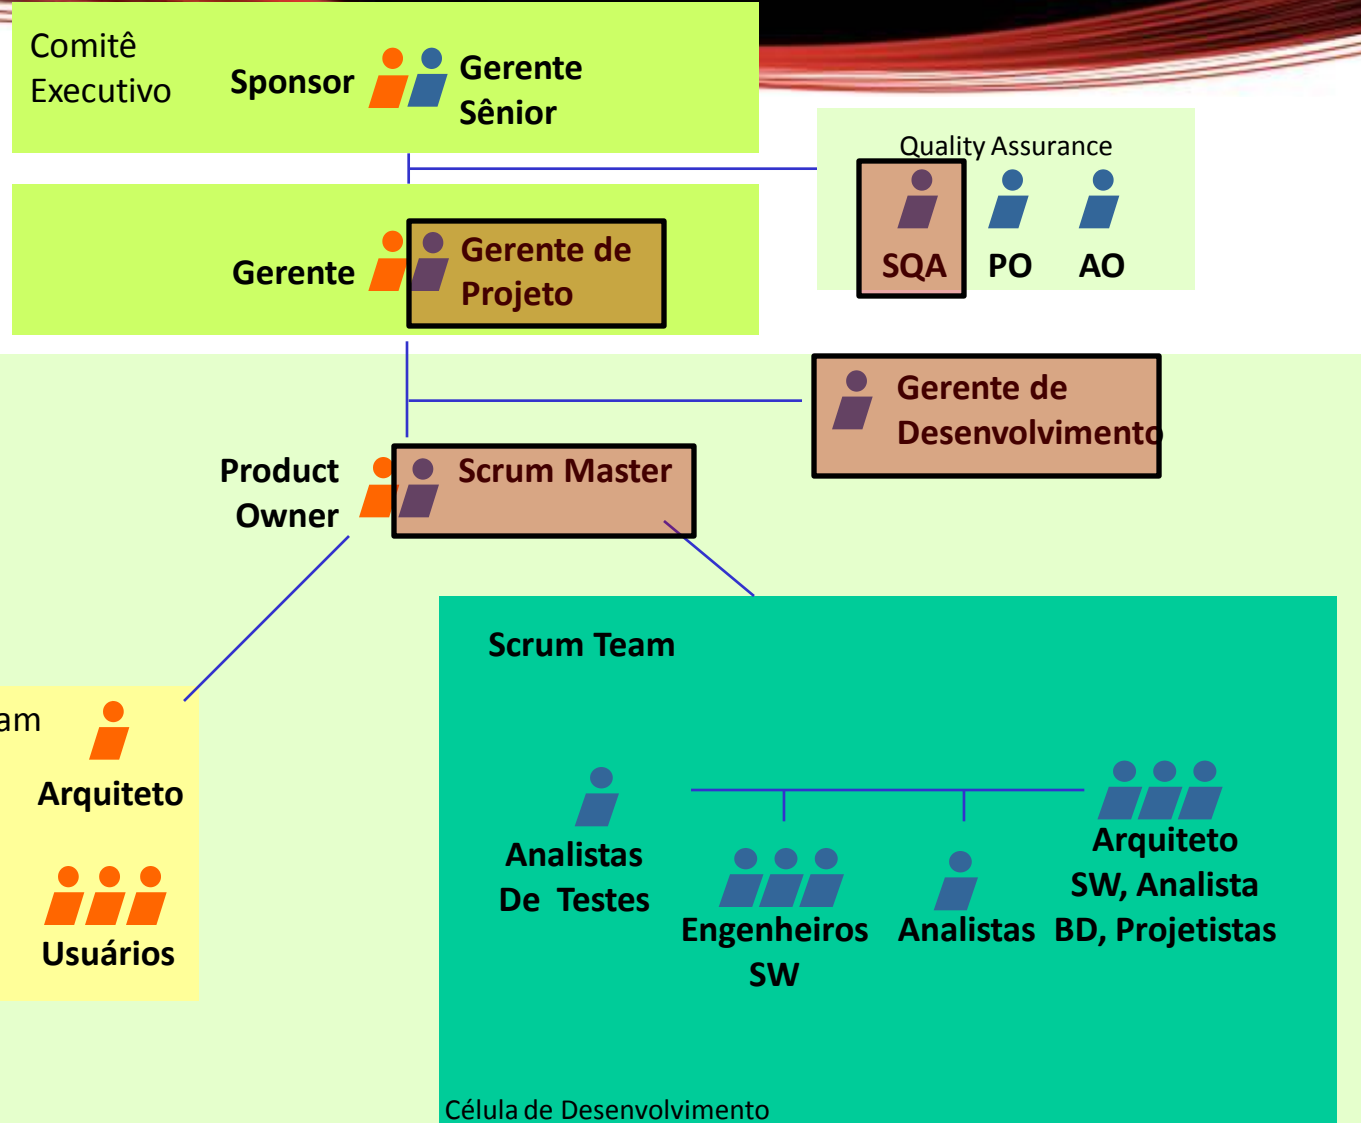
Comitê Executivo

Sponsor

Gerente Sênior

Quality Assurance

SQA

PO

AO

Gerente

Gerente de Projeto

Gerente de Desenvolvimento

Product Owner

Scrum Master

Scrum Team

am

Arquiteto

Usuários

Analistas De Testes

Engenheiros SW

Analistas

Arquiteto SW, Analista BD, Projetistas

Célula de Desenvolvimento